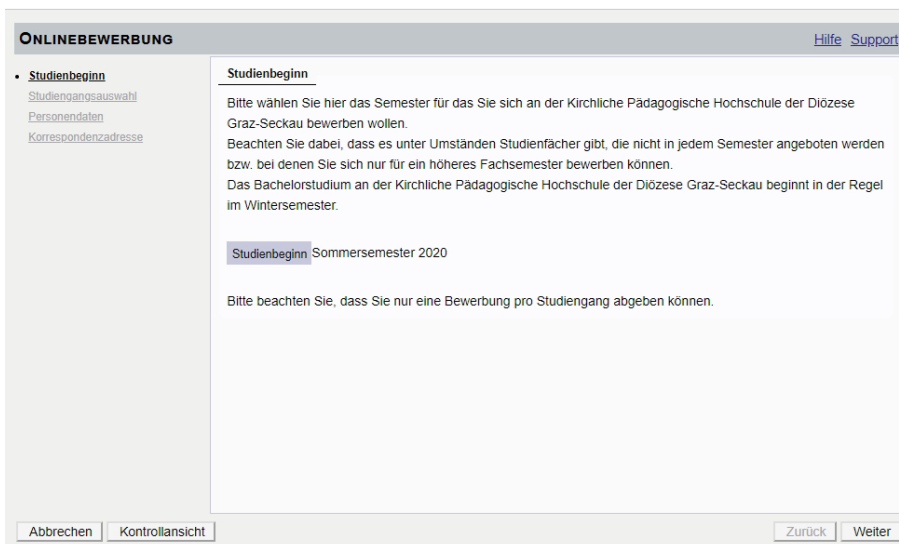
ONLINEBEWERBUNG

Hilfe Support

• Studienbeginn
Studiengangsauswahl
Personendaten
Korrespondenzadresse

Studienbeginn

Bitte wählen Sie hier das Semester für das Sie sich an der Kirchliche Pädagogische Hochschule der Diözese Graz-Seckau bewerben wollen.
Beachten Sie dabei, dass es unter Umständen Studienfächer gibt, die nicht in jedem Semester angeboten werden bzw. bei denen Sie sich nur für ein höheres Fachsemester bewerben können.
Das Bachelorstudium an der Kirchliche Pädagogische Hochschule der Diözese Graz-Seckau beginnt in der Regel im Wintersemester.

Studienbeginn Sommersemester 2020

Bitte beachten Sie, dass Sie nur eine Bewerbung pro Studiengang abgeben können.

Abbrechen Kontrollansicht

Zurück Weiter